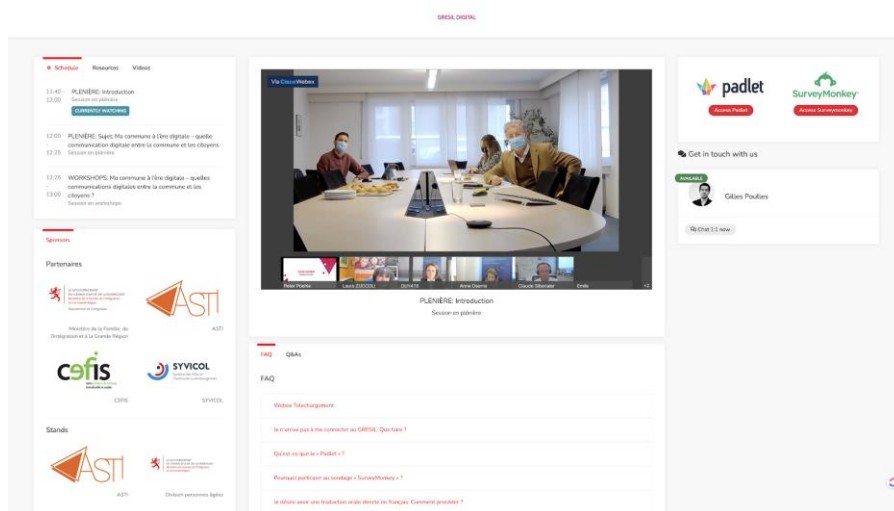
GRESIL DIGITAL

Schedule Resources Videos

11:40 - 12:00 PLENIÈRE: Introduction
Session en plénière
CURRENTLY WATCHING

12:00 - 12:25 PLENIÈRE: Sujet: Ma commune à l'ère digitale – quelle communication digitale entre la commune et les citoyens
Session en plénière

12:25 - 13:00 WORKSHOPS: Ma commune à l'ère digitale – quelles communications digitales entre la commune et les citoyens ?
Session en workshops

Sponsors

Partenaires

Ministère de la Famille, de l'Intégration et à la Grande Région

ASTI

ASTI

cefis

CEFIS

SYVICOL

SYVICOL

Stands

ASTI

ASTI

Division personnes âgées

Via CiscoWebex

Peter Postke Laura ZUCCOLI OUYATS Anne Daems Claude Silbersdor Emile +2

PLENIÈRE: Introduction
Session en plénière

FAQ Q&As

FAQ

Webex Téléchargement

Je n'arrive pas à me connecter au GRESIL. Que faire ?

Qu'est ce que le « Padlet » ?

Pourquoi participer au sondage « SurveyMonkey » ?

Je désire avoir une traduction orale directe en français. Comment procéder ?

padlet
Access Padlet

SurveyMonkey
Access Surveymonkey

Get in touch with us

AVAILABLE
Gilles Poulies

Chat 1:1 now